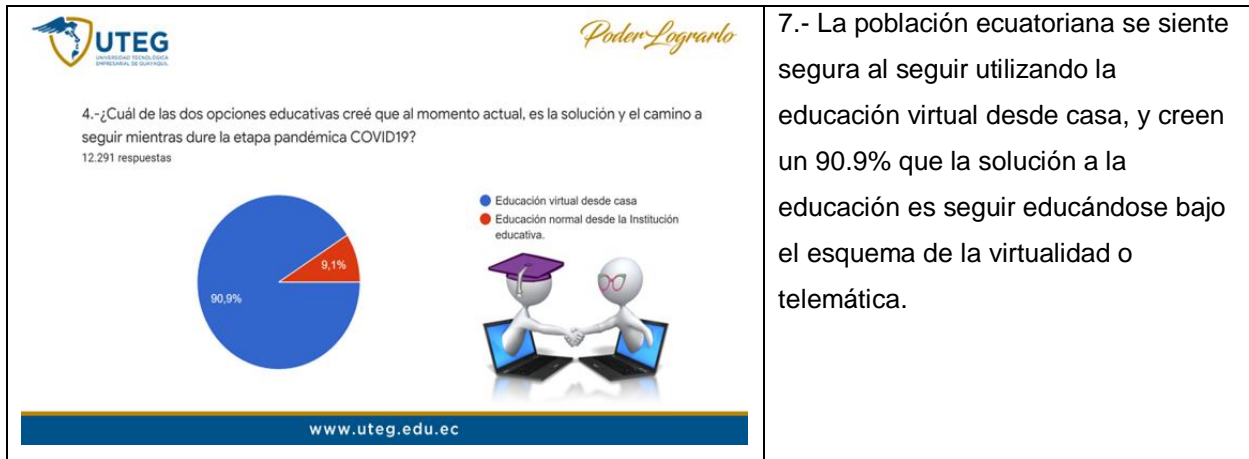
UTEG
UNIVERSIDAD TECNOLÓGICA EMPRESARIAL DE GUAYAQUIL

Poder Lograrlo

4.-¿Cuál de las dos opciones educativas creé que al momento actual, es la solución y el camino a seguir mientras dure la etapa pandémica COVID19?
12.291 respuestas

Educación virtual desde casa
Educación normal desde la Institución educativa.

9,1%
90,9%

www.uteg.edu.ec

7.- La población ecuatoriana se siente segura al seguir utilizando la educación virtual desde casa, y creen un 90.9% que la solución a la educación es seguir educándose bajo el esquema de la virtualidad o telemática.